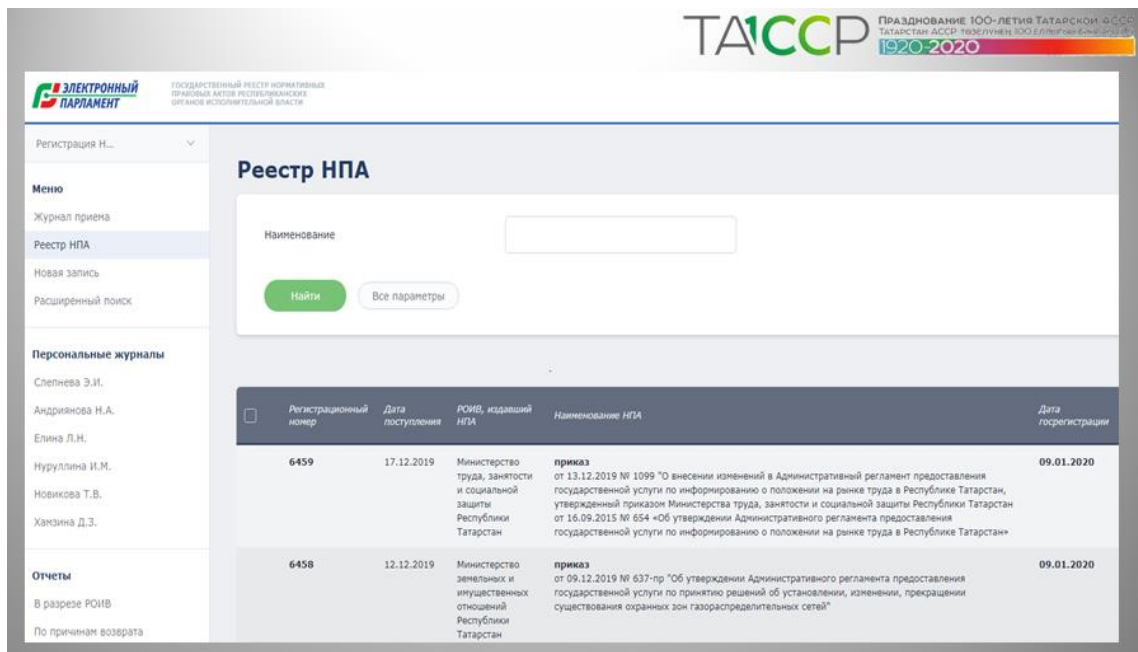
ТАССР ПРАЗДНОВАНИЕ 100-ЛЕТИЯ ТАТАРСКОЙ АССР
ТАТАРСТАН АССР төзелүнең 100 еллыгын бәйрәм итү
1920-2020

ЭЛЕКТРОННЫЙ ПАРЛАМЕНТ
ГОСУДАРСТВЕННЫЙ РЕЕСТР НОРМАТИВНЫХ ПРАВОВЫХ АКТОВ РЕСПУБЛИКАНСКИХ ОРГАНОВ ИСПОЛНИТЕЛЬНОЙ ВЛАСТИ

Регистрация Н...

Меню
Журнал приема
Реестр НПА
Новая запись
Расширенный поиск

Персональные журналы
Слепнева Э.И.
Андриянова Н.А.
Елина Л.Н.
Нуруллина И.М.
Новикова Т.В.
Хамзина Д.З.

Отчеты
В разрезе РОИВ
По причинам возврата

Реестр НПА

Наименование

Найти
Все параметры

| Регистрационный номер | Дата поступления | РОИВ, издавший НПА | Наименование НПА | Дата госрегистрации |
|---|---|---|---|---|
| 6459 | 17.12.2019 | Министерство труда, занятости и социальной защиты Республики Татарстан | приказ от 13.12.2019 № 1099 "О внесении изменений в Административный регламент предоставления государственной услуги по информированию о положении на рынке труда в Республике Татарстан, утвержденный приказом Министерства труда, занятости и социальной защиты Республики Татарстан от 16.09.2015 № 654 «Об утверждении Административного регламента предоставления государственной услуги по информированию о положении на рынке труда в Республике Татарстан» | 09.01.2020 |
| 6458 | 12.12.2019 | Министерство земельных и имущественных отношений Республики Татарстан | приказ от 09.12.2019 № 637-пр "Об утверждении Административного регламента предоставления государственной услуги по принятию решений об установлении, изменении, прекращении существования охранных зон газораспределительных сетей" | 09.01.2020 |